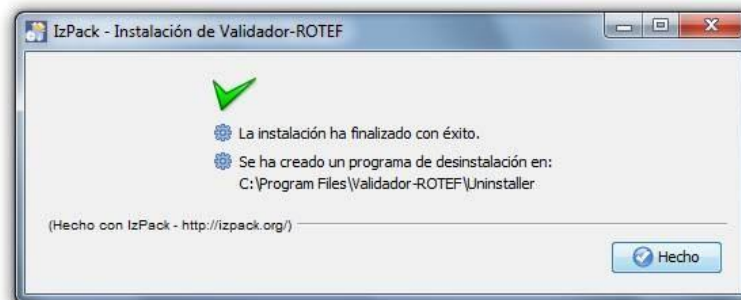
IzPack - Instalación de Validador-ROTEF

La instalación ha finalizado con éxito.

Se ha creado un programa de desinstalación en:
C:\Program Files\Validador-ROTEF\Uninstaller

(Hecho con IzPack - http://izpack.org/)

Hecho